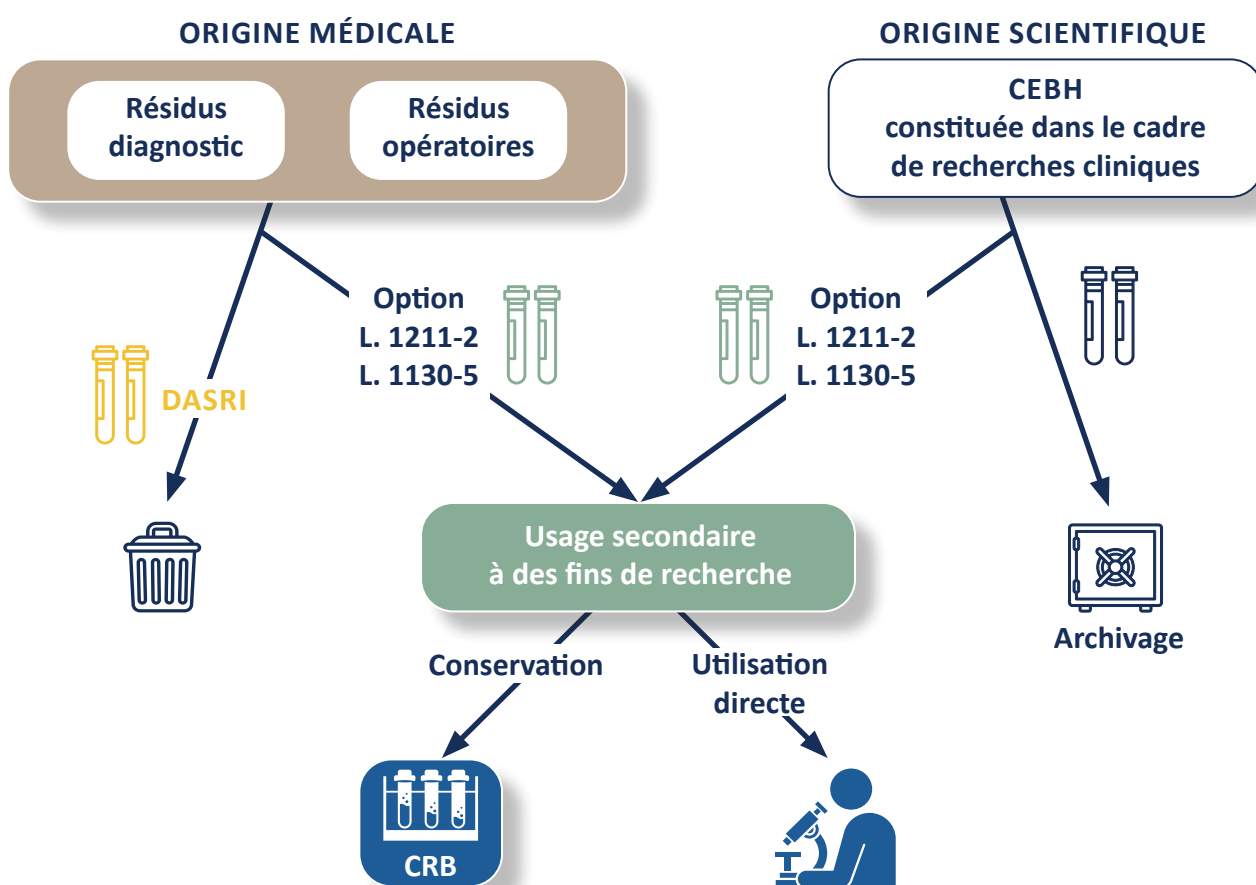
ORIGINE MÉDICALE

Résidus diagnostic

Résidus opératoires

ORIGINE SCIENTIFIQUE

CEBH constituée dans le cadre de recherches cliniques

DASRI

Option L. 1211-2 L. 1130-5

Option L. 1211-2 L. 1130-5

Usage secondaire à des fins de recherche

Archivage

Conservation

Utilisation directe

CRB